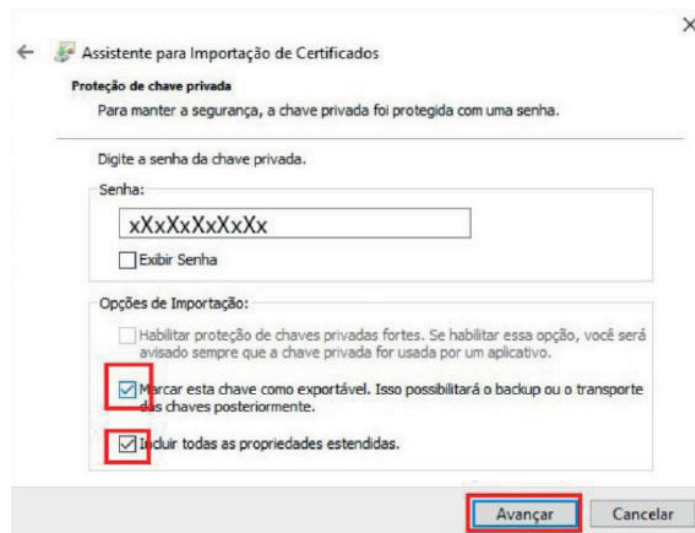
×

← Assistente para Importação de Certificados

Proteção de chave privada

Para manter a segurança, a chave privada foi protegida com uma senha.

Digite a senha da chave privada.

Senha:

xXxXxXxXxXx

Exibir Senha

Opções de Importação:

Habilitar proteção de chaves privadas fortes. Se habilitar essa opção, você será avisado sempre que a chave privada for usada por um aplicativo.

Marcar esta chave como exportável. Isso possibilitará o backup ou o transporte das chaves posteriormente.

Incluir todas as propriedades estendidas.

Avançar Cancelar